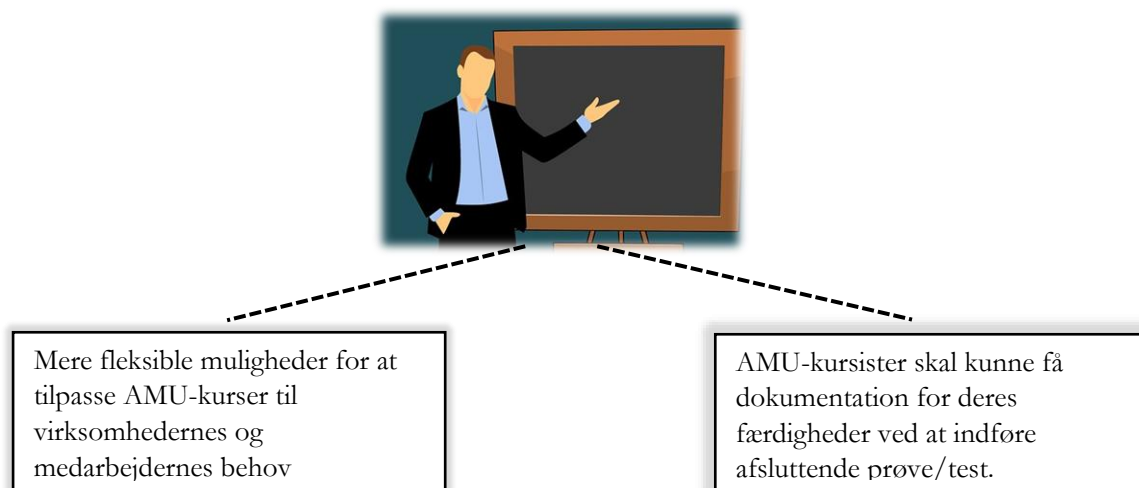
Mere fleksible muligheder for at tilpasse AMU-kurser til virksomhedernes og medarbejdernes behov

AMU-kursister skal kunne få dokumentation for deres færdigheder ved at indføre afsluttende prøve/test.